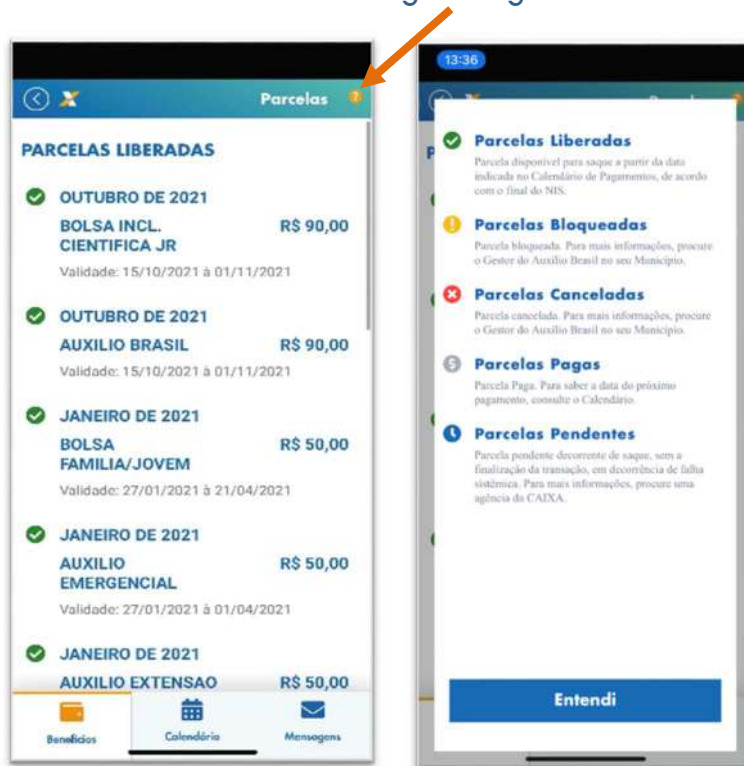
Parcelas

PARCELAS LIBERADAS

OUTUBRO DE 2021
BOLSA INCL. CIENTIFICA JR R$ 90,00
Validade: 15/10/2021 à 01/11/2021

OUTUBRO DE 2021
AUXILIO BRASIL R$ 90,00
Validade: 15/10/2021 à 01/11/2021

JANEIRO DE 2021
BOLSA FAMILIA/JOVEM R$ 50,00
Validade: 27/01/2021 à 21/04/2021

JANEIRO DE 2021
AUXILIO EMERGENCIAL R$ 50,00
Validade: 27/01/2021 à 01/04/2021

JANEIRO DE 2021
AUXILIO EXTENSAO R$ 50,00

Benefícios
Calendário
Mensagens

13:36

Parcelas Liberadas
Parcela disponível para saque a partir da data indicada no Calendário de Pagamentos, de acordo com o final do NIS.

Parcelas Bloqueadas
Parcela bloqueada. Para mais informações, procure o Gestor do Auxílio Brasil no seu Município.

Parcelas Canceladas
Parcela cancelada. Para mais informações, procure o Gestor do Auxílio Brasil no seu Município.

Parcelas Pagas
Parcela Paga. Para saber a data do próximo pagamento, consulte o Calendário.

Parcelas Pendentes
Parcela pendente decorrente de saque, sem a finalização da transação, em decorrência de falha sistêmica. Para mais informações, procure uma agência da CAIXA.

Entendi